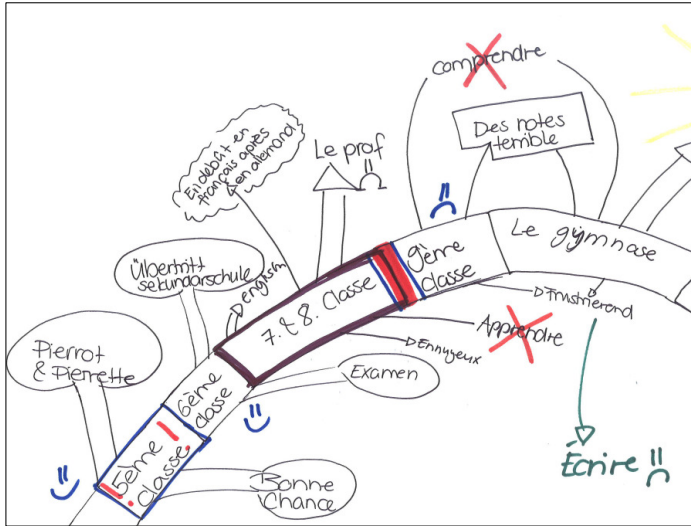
comprendre

Des notes terrible

Le prof

En début en français après en allemand

Übertritt sekundarschule

Pierrot & Pierrette

Le gymnase

9ème classe

7. & 8. Classe

D English

6ème classe

5ème classe

D Frustrierend

Apprendre

D Ennuyeux

Examen

Bonne Chance

Ecrire